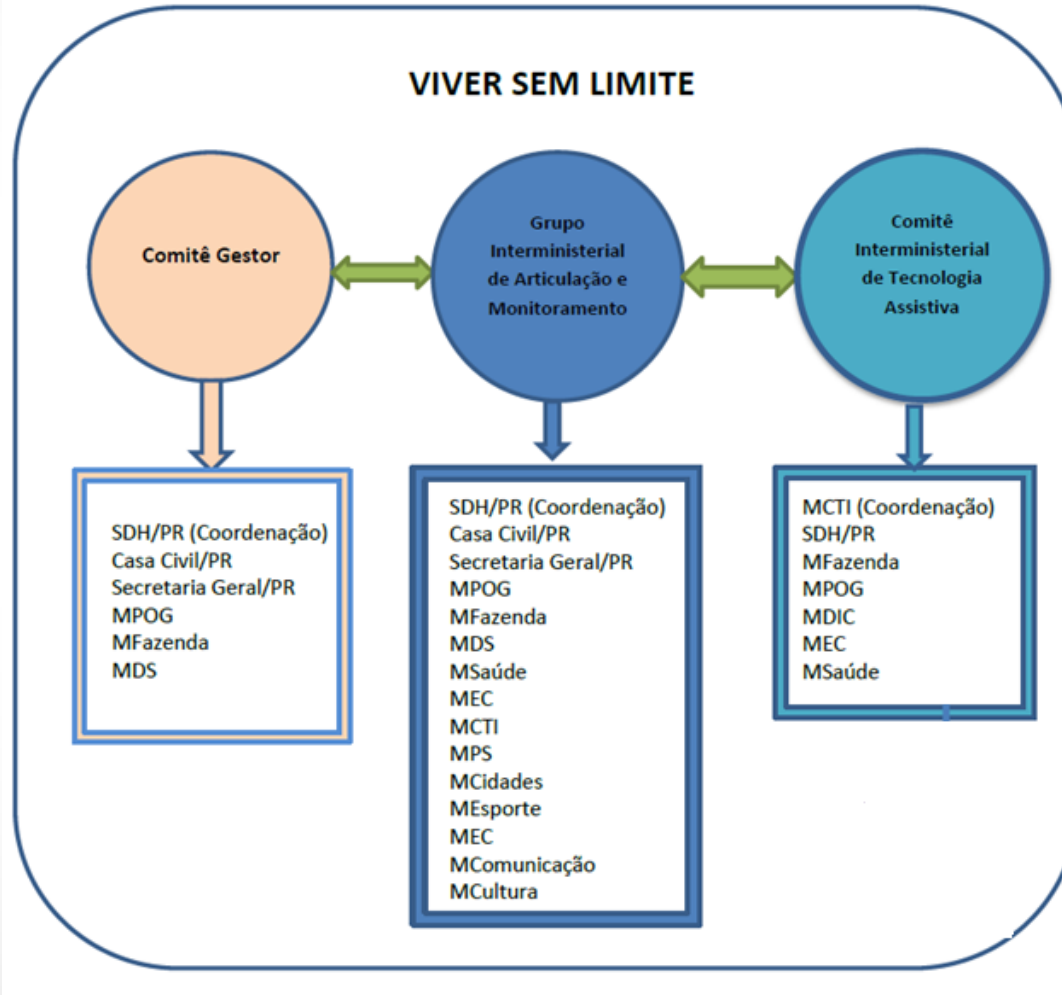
VIVER SEM LIMITE

Comitê Gestor

Grupo Interministerial de Articulação e Monitoramento

Comitê Interministerial de Tecnologia Assistiva

SDH/PR (Coordenação)
Casa Civil/PR
Secretaria Geral/PR
MPOG
MFazenda
MDS

SDH/PR (Coordenação)
Casa Civil/PR
Secretaria Geral/PR
MPOG
MFazenda
MDS
MSaúde
MEC
MCTI
MPS
MCidades
MEsporte
MEC
MComunicação
MCultura

MCTI (Coordenação)
SDH/PR
MFazenda
MPOG
MDIC
MEC
MSaúde